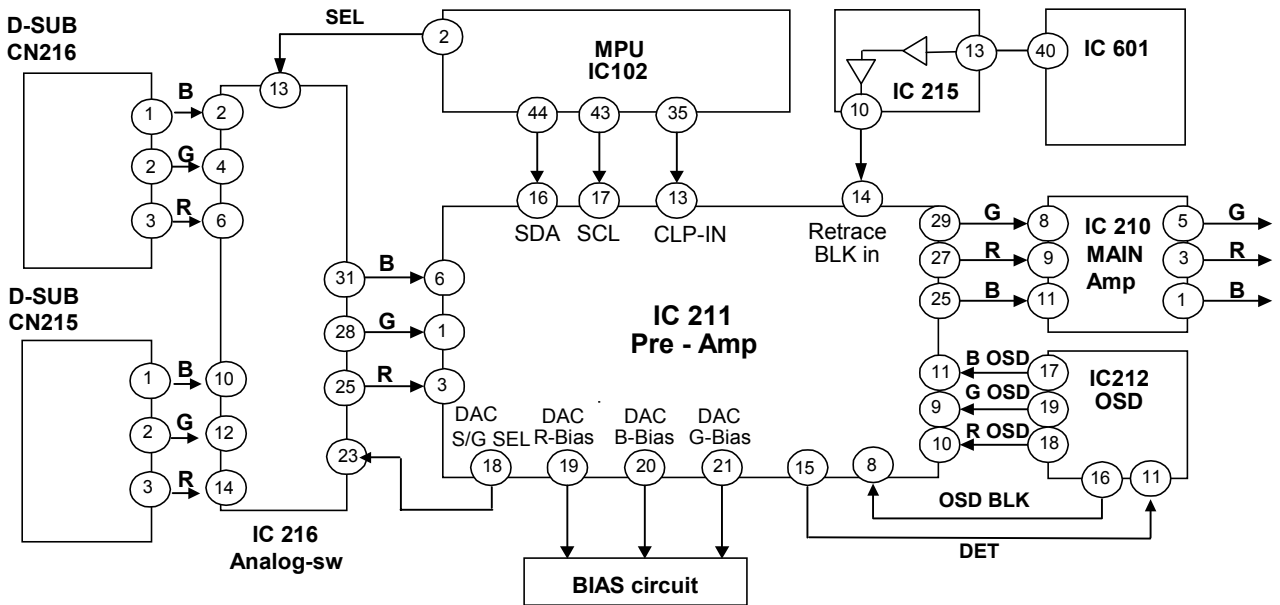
D-SUB
CN216

1 B 2
2 G 4
3 R 6

13

SEL

2

MPU
IC102

44 43 35

13 40 IC 601

10 IC 215

14

D-SUB
CN215

1 B 10
2 G 12
3 R 14

31 B 6
28 G 1
25 R 3

23

IC 216
Analog-sw

16 17 13
SDA SCL CLP-IN

Retrace
BLK in

IC 211
Pre - Amp

DAC
S/G SEL
18

DAC
R-Bias
19

DAC
B-Bias
20

DAC
G-Bias
21

15 8

BIAS circuit

29 G 8
27 R 9
25 B 11

IC 210
MAIN
Amp

5 G
3 R
1 B

11 B OSD 17
9 G OSD 19
10 R OSD 18

IC212
OSD

16 11

OSD BLK

DET